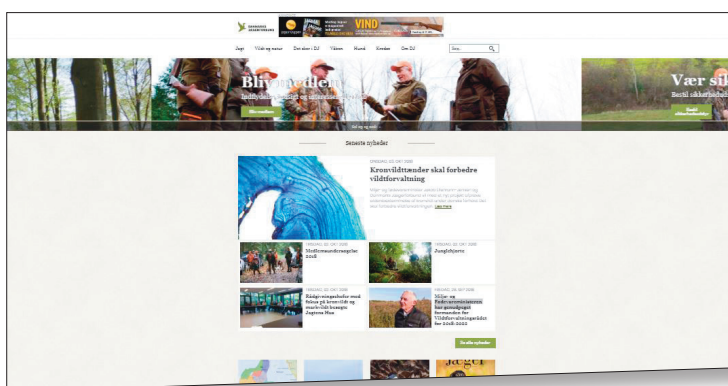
DANMARKS JÆGERFORBUND

VIND

Jagt Vildt og natur Det sker i DJ Våben Hund Kredse Om DJ

Søg

Bliv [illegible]

Vær si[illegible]

Seneste nyheder

ONSDAG 20. OKT 2018

Kronvildtænder skal forbedre vildtforvaltning

Læs mere

Medlemsundersøgelse 2018

Jungletjans

Rådgivningsforløb med fokus på kronvildt og mårhvildt kompendium Jagtens Hus

Miljø- og Fødevareministeren har genudpeget formanden for Vildtforvaltningsrådet for 2018-2022

Se alle nyheder

Jæger